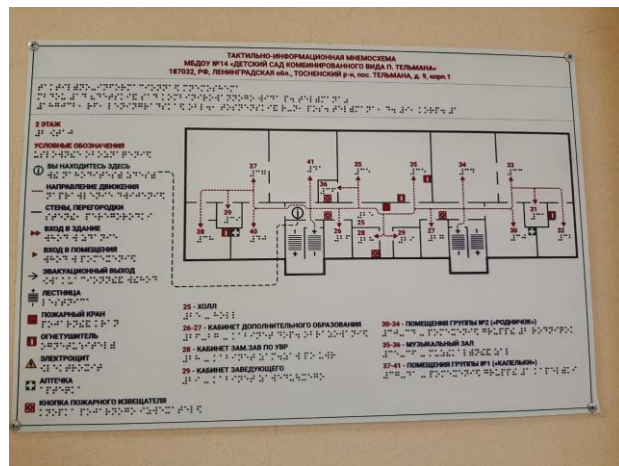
ТАКТИЛЬНО-ИНФОРМАЦИОННАЯ МНЕМОСХЕМА
МБДОУ №14 «ДЕТСКИЙ САД КОМБИНИРОВАННОГО ВИДА П. ТЕЛЬМАНА»
187032, РФ, ЛЕНИНГРАДСКАЯ обл., ТОСНЕНСКИЙ р-н, пос. ТЕЛЬМАНА, д. 9, корп.1

2 ЭТАЖ

УСЛОВНЫЕ ОБОЗНАЧЕНИЯ

ВЫ НАХОДИТЕСЬ ЗДЕСЬ

НАПРАВЛЕНИЕ ДВИЖЕНИЯ

СТЕНЫ, ПЕРЕГОРОДКИ

ВХОД В ЗДАНИЕ

ВХОД В ПОМЕЩЕНИЯ

ЭВАКУАЦИОННЫЙ ВЫХОД

ЛЕСТНИЦА

ПОЖАРНЫЙ КРАН

ОГНЕТУШИТЕЛЬ

ЭЛЕКТРОЩИТ

АПТЕЧКА

КНОПКА ПОЖАРНОГО ИЗВЕЩАТЕЛЯ

37 41 35 35 34 33 36 39 31 38 40 26 25 28 29 27 30 32

25 - ХОЛЛ

26-27 - КАБИНЕТ ДОПОЛНИТЕЛЬНОГО ОБРАЗОВАНИЯ

28 - КАБИНЕТ ЗАМ.ЗАВ ПО УВР

29 - КАБИНЕТ ЗАВЕДУЮЩЕГО

30-34 - ПОМЕЩЕНИЯ ГРУППЫ №2 («РОДНИЧОК»)

35-36 - МУЗЫКАЛЬНЫЙ ЗАЛ

37-41 - ПОМЕЩЕНИЯ ГРУППЫ №1 («КАПЕЛЬКИ»)